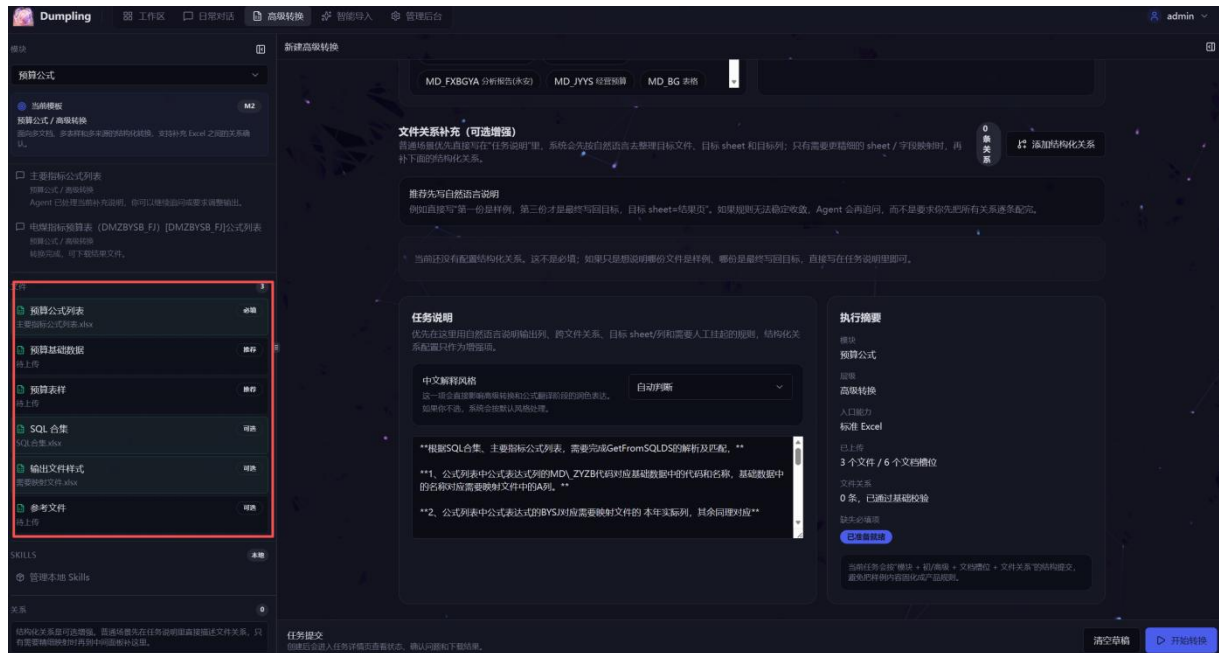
Dumpling 工作区 日常对话 高级转换 智能导入 管理后台 admin

模块

预算公式

当前模板 M2
预算公式 / 高级转换
面向多文档、多表和多来源的结构化转换，支持补充 Excel 之间的关系确认。

主要指标公式列表
预算公式 / 高级转换
Agent 已处理当前补充说明，你可以继续追问或要求调整输出。

电煤指标预算表（DMZBYSB_FJ）[DMZBYSB_FJ]公式列表
预算公式 / 高级转换
转换完成，可下载结果文件。

文件 3

预算公式列表 必填
主要指标公式列表.xlsx

预算基础数据 推荐
待上传

预算表样 推荐
待上传

SQL 合集 可选
SQL合集.xlsx

输出文件样式 可选
需要映射文件.xlsx

参考文件 可选
待上传

SKILLS 本地
管理本地 Skills

关系 0
结构化关系是可选增强。普通场景先在任务说明里直接描述文件关系，只有需要精确映射时再到中间面板补这里。

新建高级转换

MD_FXBGYA 分析报告(未安) MD_JYYS 经营预算 MD_BG 表格

文件关系补充（可选增强）
普通场景优先直接写在"任务说明"里，系统会先按自然语言去整理目标文件、目标 sheet 和目标列；只有需要更精细的 sheet / 字段映射时，再补下面的结构化关系。
0 条关系
添加结构化关系

推荐先写自然语言说明
例如直接写"第一份是样例，第三份才是最终写回目标，目标 sheet=结果页"。如果规则无法稳定收敛，Agent 会再追问，而不是要求你先把所有关系逐条配完。

当前还没有配置结构化关系。这不是必填；如果只是想说明哪份文件是样例、哪份是最终写回目标，直接写在任务说明里即可。

任务说明
优先在这里用自然语言说明输出列、跨文件关系、目标 sheet/列和需要人工拉起的规则，结构化关系配置只作为增强项。

中文解释风格
这一项会直接影响高级转换和公式翻译阶段的润色表达。
如果你不选，系统会按默认风格处理。
自动判断

**根据SQL合集、主要指标公式列表，需要完成GetFromSQLDS的解析及匹配。**

**1、公式列表中公式表达式列的MD\_ZYZB代码对应基础数据中的代码和名称，基础数据中的名称对应需要映射文件中的A列。**

**2、公式列表中公式表达式的BYSJ对应需要映射文件的 本年实际列，其余同理对应**

执行摘要
模块
预算公式
模板
高级转换
入口能力
标准 Excel
已上传
3 个文件 / 6 个文档槽位
文件关系
0 条，已通过基础校验
缺失必填项
已准备就绪

当前任务会按"模块 + 初/模板 + 文档槽位 + 文件关系"的结构提交，避免把样例与数据混成产品规则。

任务提交
创建后会进入任务详情页查看状态、确认问题和下载结果。
清空草稿 开始转换